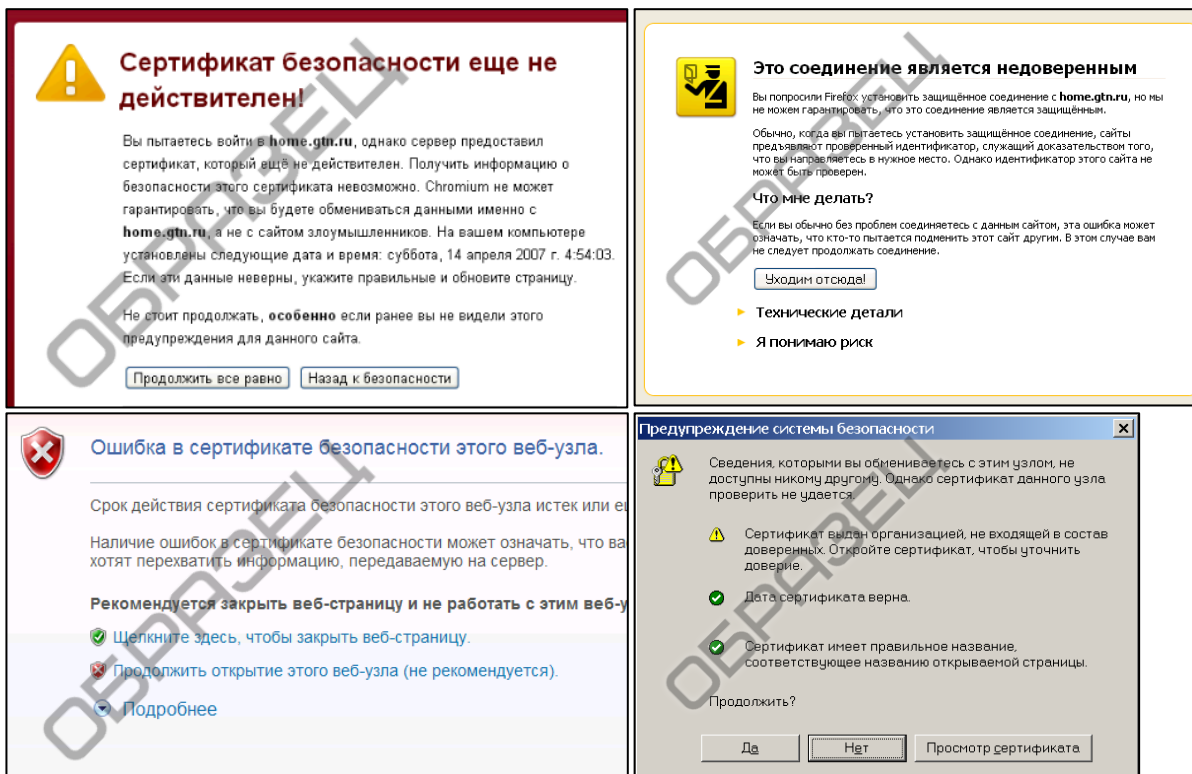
Сертификат безопасности еще не действителен!

Вы пытаетесь войти в home.gtn.ru, однако сервер предоставил сертификат, который ещё не действителен. Получить информацию о безопасности этого сертификата невозможно. Chromium не может гарантировать, что вы будете обмениваться данными именно с home.gtn.ru, а не с сайтом злоумышленников. На вашем компьютере установлены следующие дата и время: суббота, 14 апреля 2007 г. 4:54:03. Если эти данные неверны, укажите правильные и обновите страницу.

Не стоит продолжать, особенно если ранее вы не видели этого предупреждения для данного сайта.

Продолжить все равно | Назад к безопасности

Это соединение является недоверенным

Вы попросили Firefox установить защищённое соединение с home.gtn.ru, но мы не можем гарантировать, что это соединение является защищённым.

Обычно, когда вы пытаетесь установить защищённое соединение, сайты предъявляют проверенный идентификатор, служащий доказательством того, что вы направляетесь в нужное место. Однако идентификатор этого сайта не может быть проверен.

Что мне делать?

Если вы обычно без проблем соединяетесь с данным сайтом, эта ошибка может означать, что кто-то пытается подменить этот сайт другим. В этом случае вам не следует продолжать соединение.

Уходим отсюда!

Технические детали

Я понимаю риск

Ошибка в сертификате безопасности этого веб-узла.

Срок действия сертификата безопасности этого веб-узла истек или е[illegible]

Наличие ошибок в сертификате безопасности может означать, что ва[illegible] хотят перехватить информацию, передаваемую на сервер.

Рекомендуется закрыть веб-страницу и не работать с этим веб-у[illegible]

Щелкните здесь, чтобы закрыть веб-страницу.

Продолжить открытие этого веб-узла (не рекомендуется).

Подробнее

Предупреждение системы безопасности

Сведения, которыми вы обмениваетесь с этим узлом, не доступны никому другому. Однако сертификат данного узла проверить не удается.

Сертификат выдан организацией, не входящей в состав доверенных. Откройте сертификат, чтобы уточнить доверие.

Дата сертификата верна.

Сертификат имеет правильное название, соответствующее названию открываемой страницы.

Продолжить?

Да | Нет | Просмотр сертификата

OBRAZELL